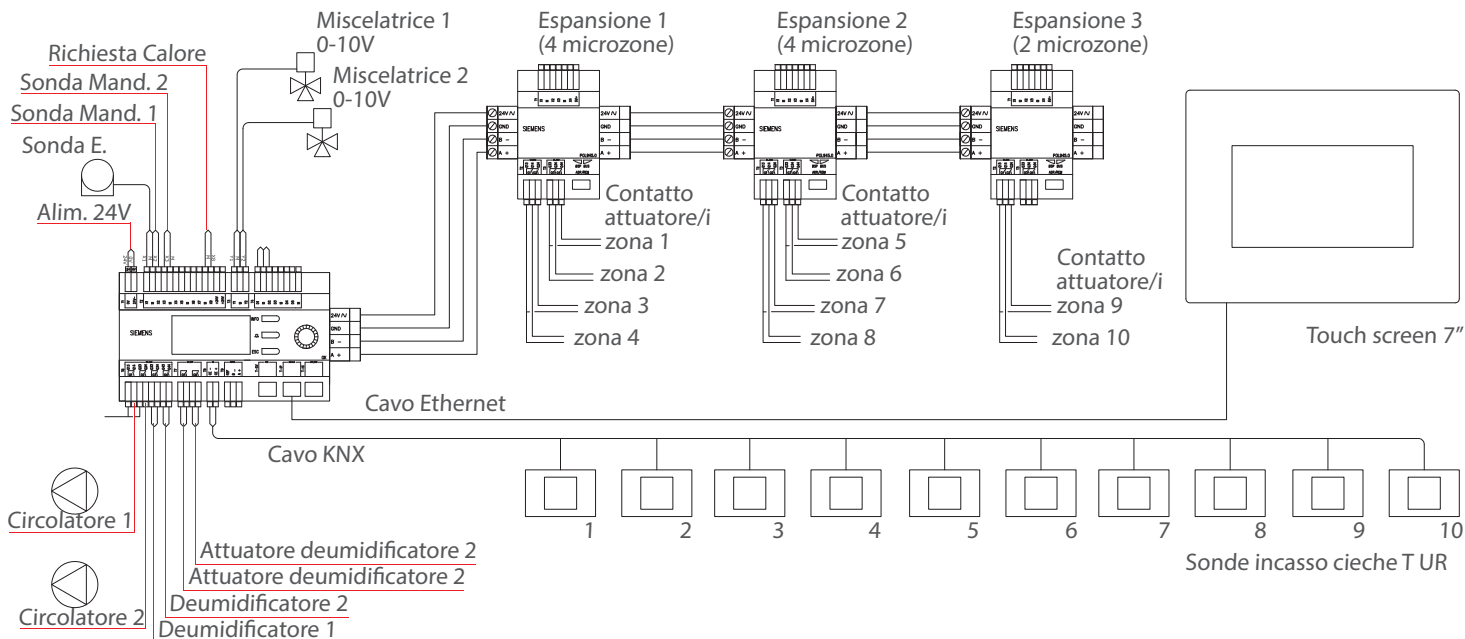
Miscelatrice 1
0-10V
Miscelatrice 2
0-10V
Espansione 1
(4 microzone)
Espansione 2
(4 microzone)
Espansione 3
(2 microzone)

Richiesta Calore
Sonda Mand. 2
Sonda Mand. 1
Sonda E.
Alim. 24V

24V
GND
B −
A +
SIEMENS

Contatto
attuatore/i
zona 1
zona 2
zona 3
zona 4

Contatto
attuatore/i
zona 5
zona 6
zona 7
zona 8

Contatto
attuatore/i
zona 9
zona 10

Touch screen 7"

SIEMENS
INFO
OK
ESC

Cavo Ethernet
Cavo KNX

Circolatore 1
Circolatore 2
Attuatore deumidificatore 2
Attuatore deumidificatore 2
Deumidificatore 2
Deumidificatore 1

1 2 3 4 5 6 7 8 9 10
Sonde incasso cieche T UR